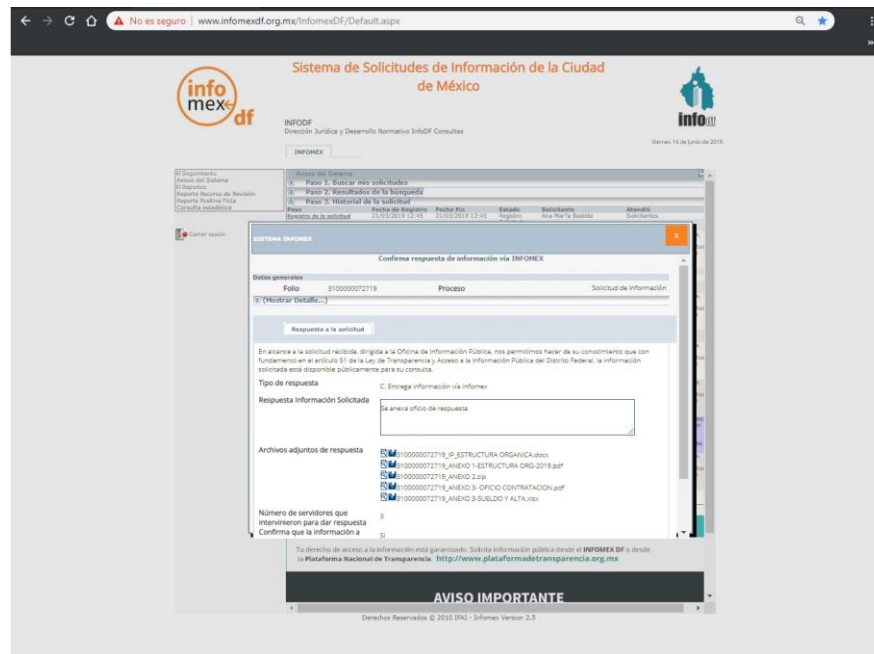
No es seguro | www.infomexdf.org.mx/InfomexDF/Default.aspx

info mex df

Sistema de Solicitudes de Información de la Ciudad de México

INFODF
Dirección Jurídica y Desarrollo Normativo InfoDF Consultas

INFOMEX

info

Viernes 14 de Junio de 2019

El Seguimiento
Avisos del Sistema
El Reportes
Reporte Recurso de Revisión
Reporte Positiva Ficta
Consulta estadística

Cerrar sesión

Avisos del Sistema
Paso 1. Buscar mis solicitudes
Paso 2. Resultados de la búsqueda
Paso 3. Historial de la solicitud

| Paso | Fecha de Registro | Fecha Fin | Estado | Solicitante | Atendió |
|---|---|---|---|---|---|
| Registro de la solicitud | 21/03/2019 12:45 | 21/03/2019 12:45 | Registro | Ana Ma Te Bastida | Solicitantes |

SISTEMA INFOMEX

X

Confirma respuesta de información vía INFOMEX

Datos generales

Folio 3100000072719 Proceso Solicitud de información

(Mostrar Detalle...)

Respuesta a la solicitud

En alcance a la solicitud recibida, dirigida a la Oficina de Información Pública, nos permitimos hacer de su conocimiento que con fundamento en el artículo 51 de la Ley de Transparencia y Acceso a la Información Pública del Distrito Federal, la información solicitada está disponible públicamente para su consulta.

Tipo de respuesta C. Entrega información vía Infomex

Respuesta Información Solicitada Se anexa oficio de respuesta

Archivos adjuntos de respuesta
3100000072719_IP_ESTRUCTURA ORGANICA.docx
3100000072719_ANEXO 1-ESTRUCTURA ORG-2019.pdf
3100000072719_ANEXO 2.zip
3100000072719_ANEXO 3- OFICIO CONTRATACION.pdf
3100000072719_ANEXO 3-SUELDO Y ALTA.xlsx

Número de servidores que intervinieron para dar respuesta 3

Confirma que la información a Si

Tu derecho de acceso a la información está garantizado. Solicita información pública desde el INFOMEX DF o desde la Plataforma Nacional de Transparencia. http://www.plataformadetransparencia.org.mx

AVISO IMPORTANTE

Derechos Reservados © 2010 IFAI - Infomex Version 2.5